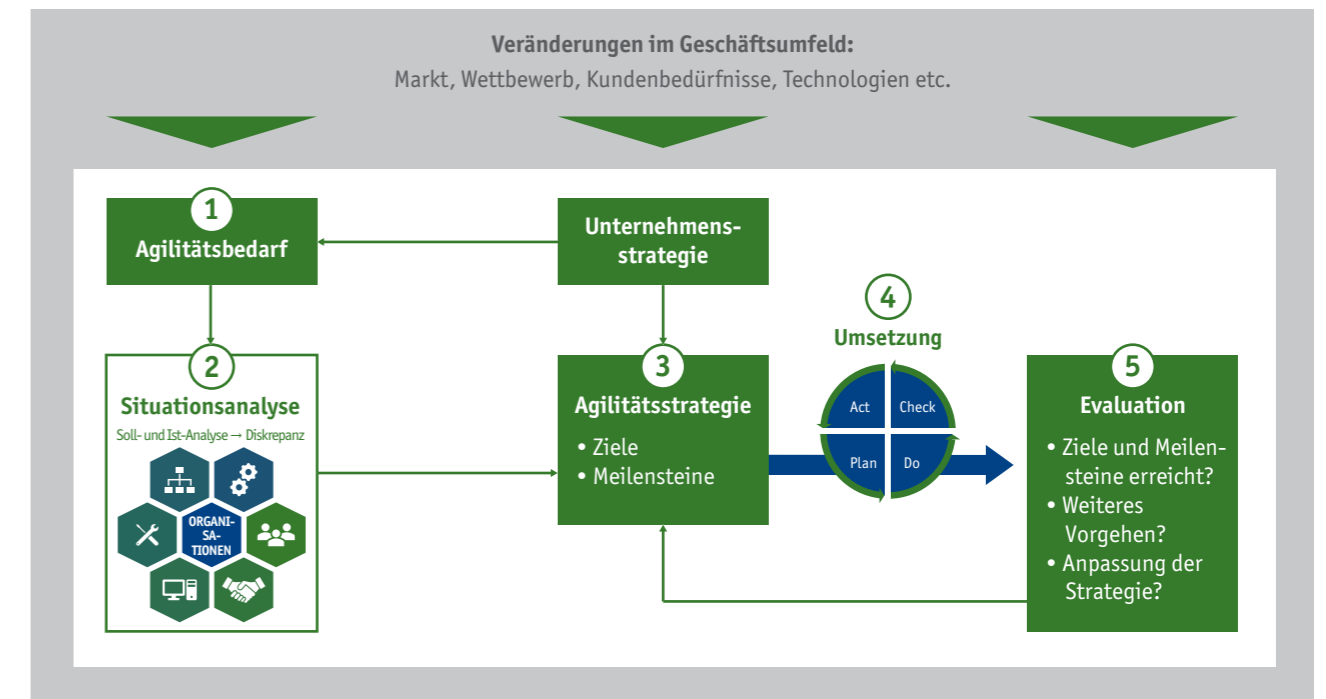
Veränderungen im Geschäftsumfeld:
Markt, Wettbewerb, Kundenbedürfnisse, Technologien etc.

1
Agilitätsbedarf

Unternehmensstrategie

2
Situationsanalyse
Soll- und Ist-Analyse → Diskrepanz

ORGANISATIONEN

3
Agilitätsstrategie
• Ziele
• Meilensteine

4
Umsetzung

Act
Check
Plan
Do

5
Evaluation
• Ziele und Meilensteine erreicht?
• Weiteres Vorgehen?
• Anpassung der Strategie?